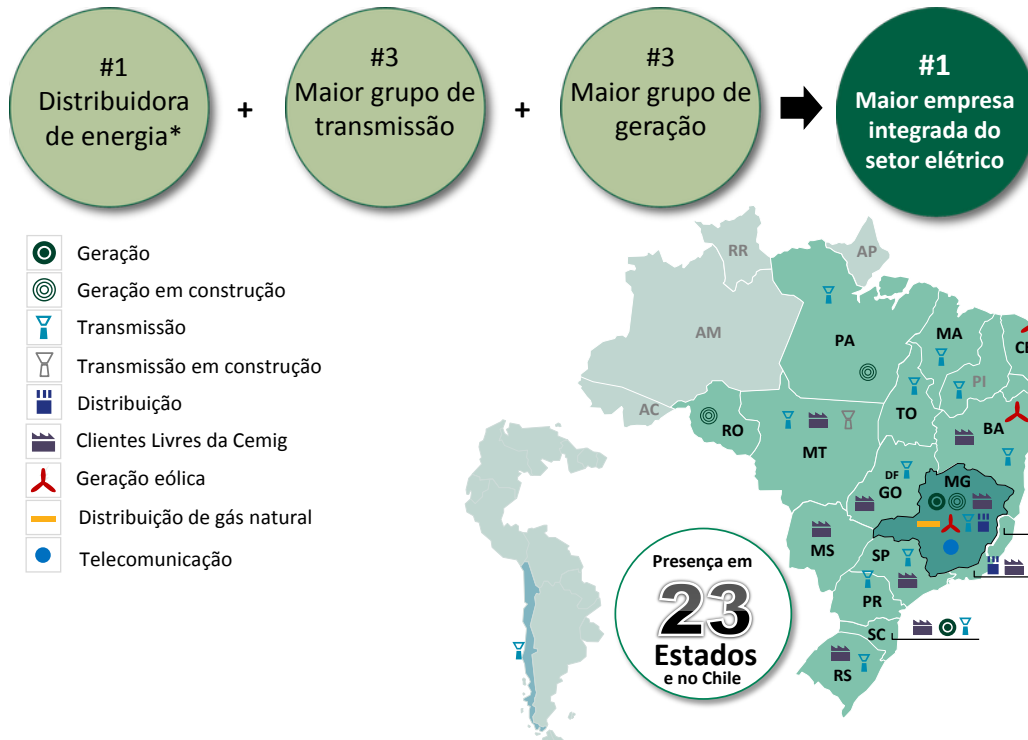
#1
Distribuidora de energia*

+

#3
Maior grupo de transmissão

+

#3
Maior grupo de geração

#1
Maior empresa integrada do setor elétrico

Geração
Geração em construção
Transmissão
Transmissão em construção
Distribuição
Clientes Livres da Cemig
Geração eólica
Distribuição de gás natural
Telecomunicação

RR
AP
AM
PA
MA
CE
PI
AC
RO
MT
TO
BA
DF
GO
MG
MS
SP
PR
SC
RS

Presença em
23
Estados
e no Chile